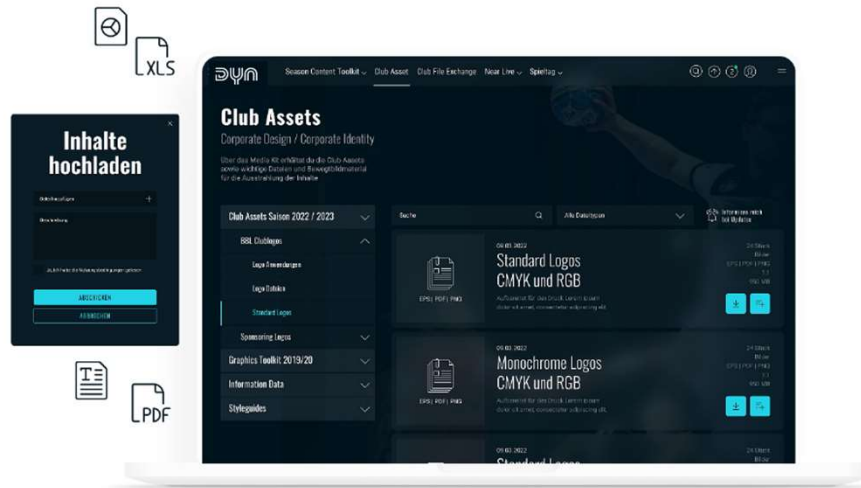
XLS

Inhalte hochladen

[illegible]

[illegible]

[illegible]

ABSCHICKEN

ABBRECHEN

PDF

DYN

Season Content Toolkit

Club Asset

Club File Exchange

Near Live

Spieltag

Club Assets

Corporate Design / Corporate Identity

Über das Media Kit erhältst du die Club Assets sowie wichtige Dateien und Bewegtbildmaterial für die Ausstrahlung der Inhalte

Club Assets Saison 2022 / 2023

BBL Clublogos

Logo Anwendungen

Logo Dateien

Standard Logos

Sponsoring Logos

Graphics Toolkit 2019/20

Information Data

Styleguides

Suche

Alle Dateitypen

Informiere mich bei Updates

EPS | PDF | PNG

09.03.2022

Standard Logos CMYK und RGB

Aufbereitet für den Druck Lorem ipsum dolor sit amet, consectetur adipiscing elit.

24 Stück

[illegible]

EPS | PDF | PNG

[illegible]

950 MB

EPS | PDF | PNG

09.03.2022

Monochrome Logos CMYK und RGB

Aufbereitet für den Druck Lorem ipsum dolor sit amet, consectetur adipiscing elit.

24 Stück

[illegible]

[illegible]

950 MB

09.03.2022

Standard Logos

24 Stück